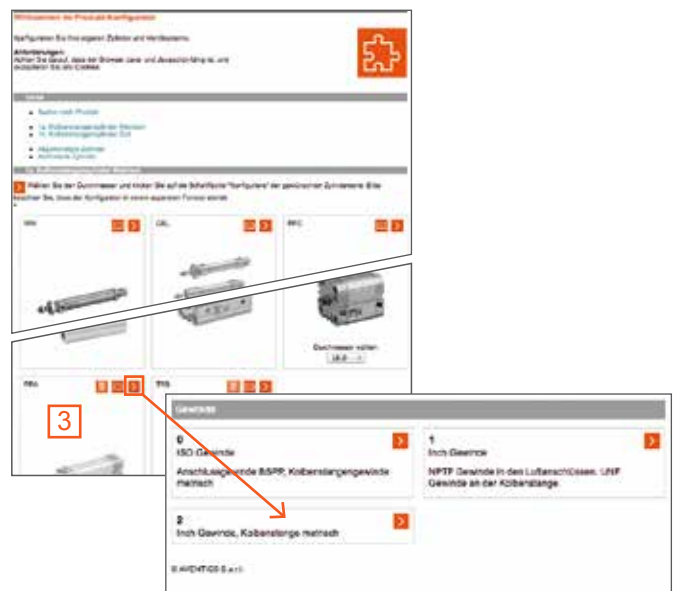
Willkommen im Produkt-Konfigurator

Konfigurieren Sie Ihre eigenen Zylinder und Ventilsysteme.

Anforderungen:
Achten Sie darauf, dass Ihr Browser Java- und JavaScript-fähig ist, und akzeptieren Sie alle Cookies.

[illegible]

Suche nach Produkt

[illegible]
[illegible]

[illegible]
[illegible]

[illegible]

Wählen Sie den Durchmesser und klicken Sie auf die Schaltfläche "Konfigurieren" des gewünschten Zylinderserie. Bitte beachten Sie, dass der Konfigurator in einem separaten Fenster startet.

MNI

CRL

PPC

Durchmesser wählen
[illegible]

PRA

TRB

3

Gewinde

0
ISO Gewinde
Anschlussgewinde BSPP, Kolbenstangengewinde metrisch

1
Inch Gewinde
NPTF Gewinde in den Luftanschlüssen, UNF Gewinde an der Kolbenstange.

2
Inch Gewinde, Kolbenstange metrisch

© AVENTICS S.a.r.l.